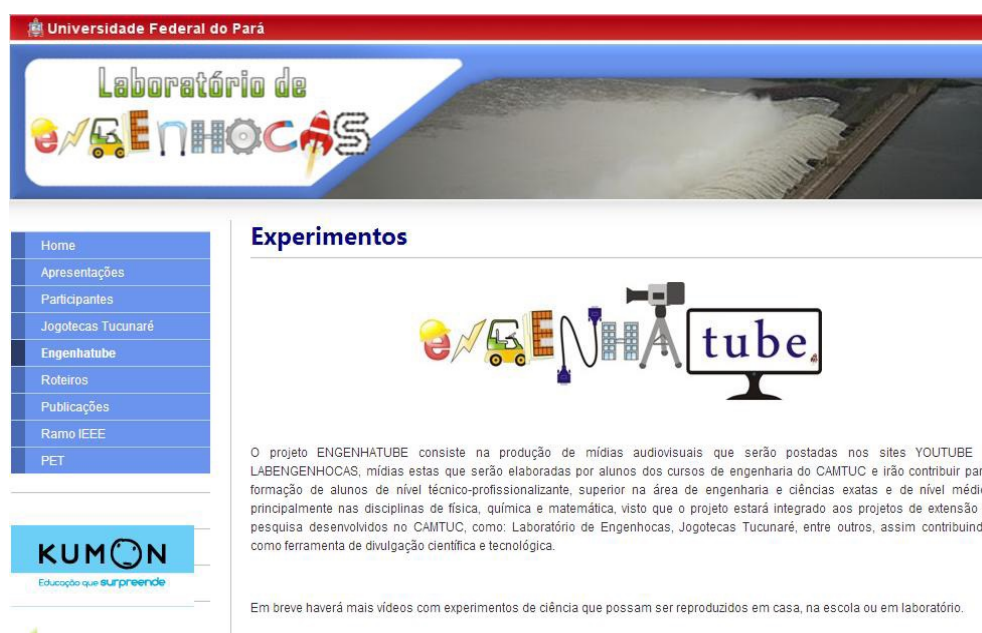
Universidade Federal do Pará

Laboratório de ENGENHOCAS

Home
Apresentações
Participantes
Jogotecas Tucunaré
Engenhatube
Roteiros
Publicações
Ramo IEEE
PET

KUMON
Educação que surpreende

Experimentos

ENGENHA tube

O projeto ENGENHATUBE consiste na produção de mídias audiovisuais que serão postadas nos sites YOUTUBE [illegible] LABENGENHOCAS, mídias estas que serão elaboradas por alunos dos cursos de engenharia do CAMTUC e irão contribuir par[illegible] formação de alunos de nível técnico-profissionalizante, superior na área de engenharia e ciências exatas e de nível médi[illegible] principalmente nas disciplinas de física, química e matemática, visto que o projeto estará integrado aos projetos de extensão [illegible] pesquisa desenvolvidos no CAMTUC, como: Laboratório de Engenhocas, Jogotecas Tucunaré, entre outros, assim contribuind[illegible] como ferramenta de divulgação científica e tecnológica.

Em breve haverá mais vídeos com experimentos de ciência que possam ser reproduzidos em casa, na escola ou em laboratório.